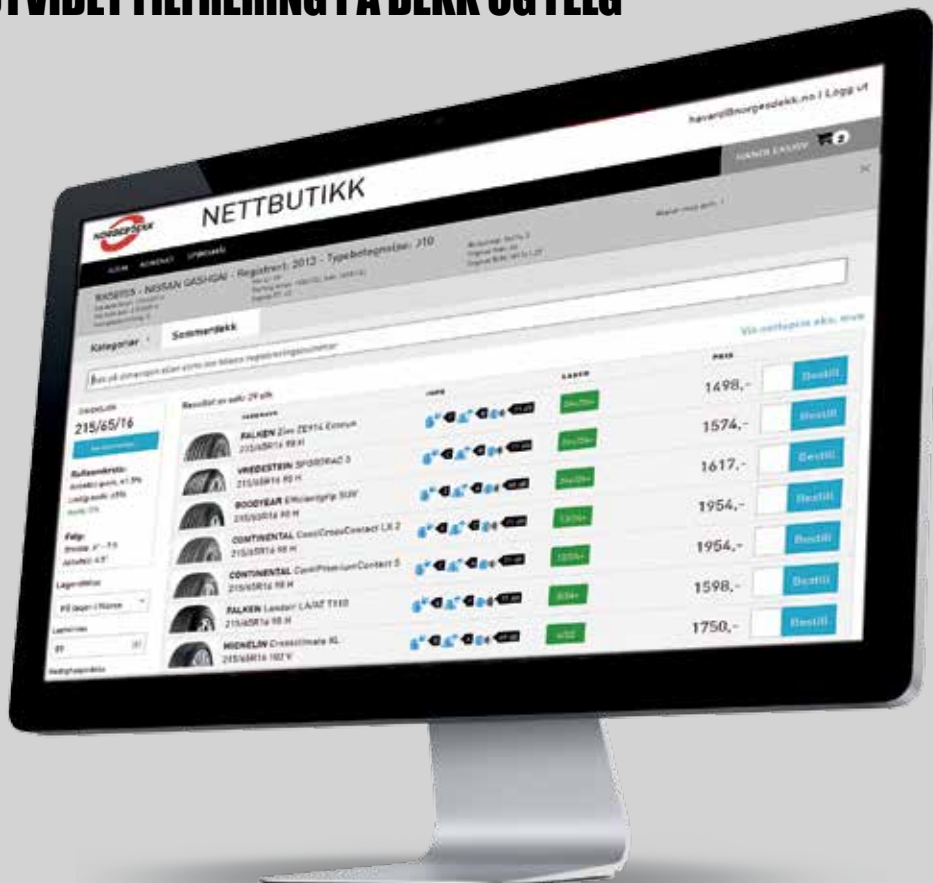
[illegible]UTVIDET TILFØRING PÅ DEKK OG FELG

havard@norgesdekk.no | Logg ut

NETTBUTIKK

RK58705 - NISSAN QASHQAI - Registrert: 2013 - Typebetegnelse: J10

Kategorier

Sommerdekk

Vis nettopris eks. mva

215/65/16

Resultat av søk: 29 stk

LAGER

PRIS

FALKEN Ziex ZE914 Ecorun 215/65R16 98 H

1498,-

Bestill

VREDESTEIN SPORTRAC 5 215/65R16 98 H

1574,-

Bestill

GOODYEAR EfficientGrip SUV 215/65R16 98 H

1617,-

Bestill

CONTINENTAL ContiCrossContact LX 2 215/65R16 98 H

1954,-

Bestill

CONTINENTAL ContiPremiumContact 5 215/65R16 98 H

1954,-

Bestill

FALKEN Landair LA/AT T110 215/65R16 98 H

1598,-

Bestill

MICHELIN CrossClimate XL 215/65R16 102 V

1750,-

Bestill

Felg:

Lagerstatus

På lager i Norge